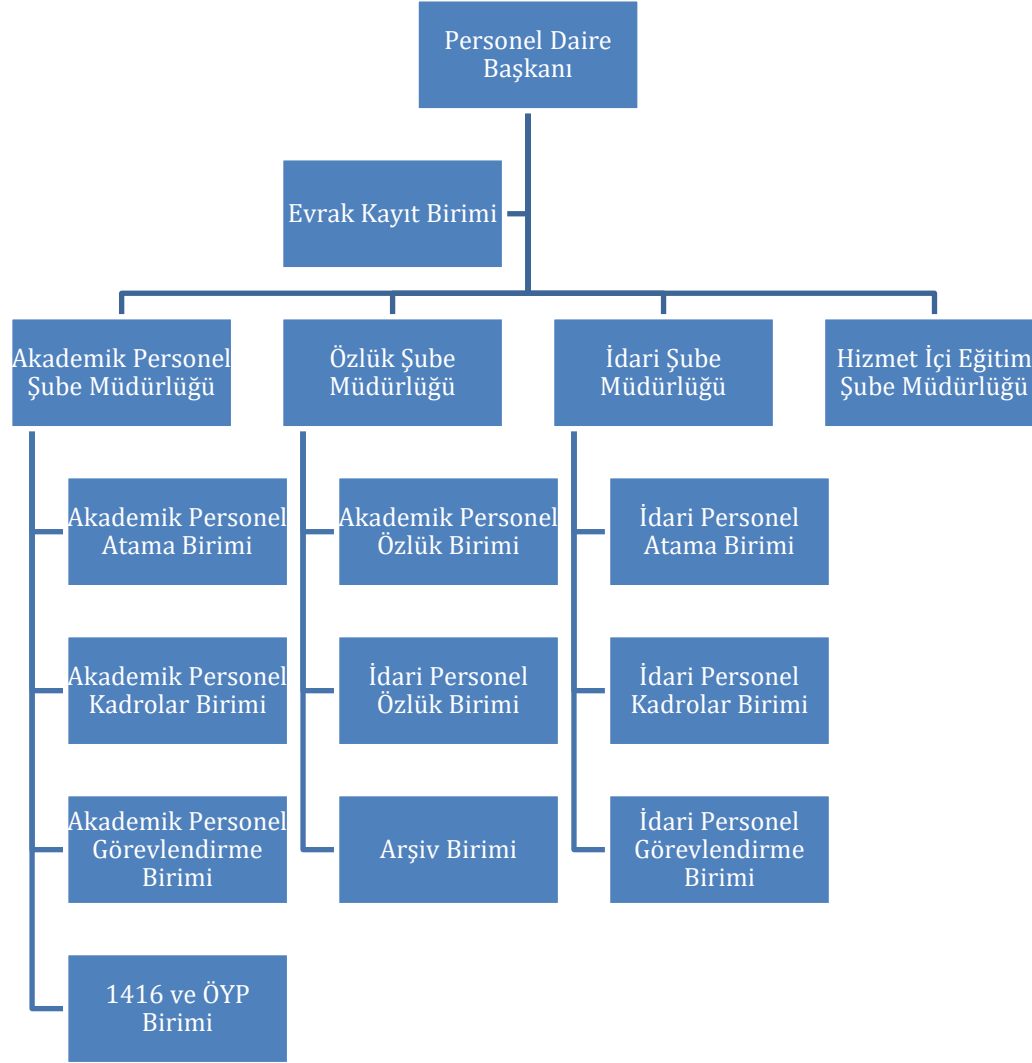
Personel Daire Başkanı

Evrak Kayıt Birimi

Akademik Personel Şube Müdürlüğü

Özlük Şube Müdürlüğü

İdari Şube Müdürlüğü

Hizmet İçi Eğitim Şube Müdürlüğü

Akademik Personel Atama Birimi

Akademik Personel Kadrolar Birimi

Akademik Personel Görevlendirme Birimi

1416 ve ÖYP Birimi

Akademik Personel Özlük Birimi

İdari Personel Özlük Birimi

Arşiv Birimi

İdari Personel Atama Birimi

İdari Personel Kadrolar Birimi

İdari Personel Görevlendirme Birimi